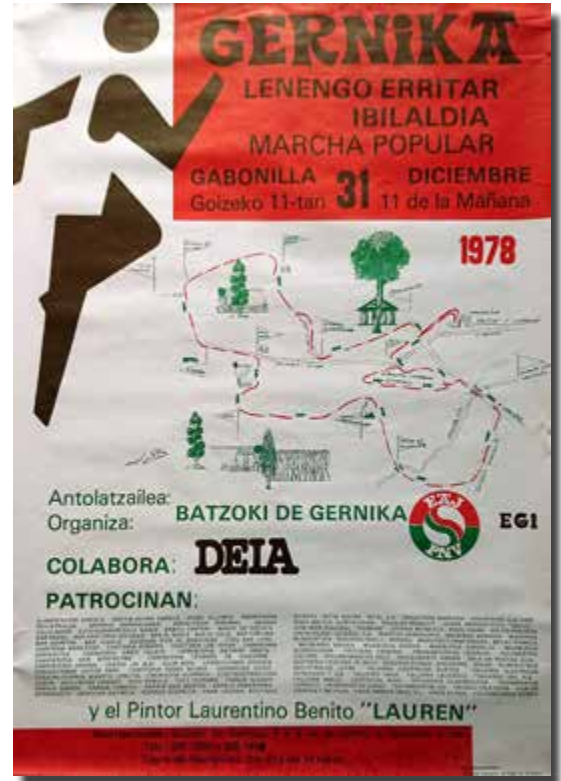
GERNIKA
LENENGO ERRITAR IBILALDIA
MARCHA POPULAR
GABONILLA Goizeko 11-tan 31 DICIEMBRE 11 de la Mañana
1978

Antolatzailea:
Organiza: BATZOKI DE GERNIKA
EAJ PNV
EGI
COLABORA: DEIA
PATROCINAN:

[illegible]

y el Pintor Laurentino Benito "LAUREN"
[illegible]